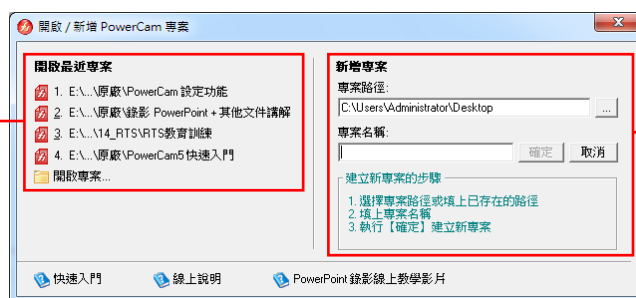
開啟 / 新增 PowerCam 專案

開啟最近專案

1. E:\...\原廠\PowerCam 設定功能
2. E:\...\原廠\錄影 PowerPoint + 其他文件講解
3. E:\...\14_RTS\RTS教育訓練
4. E:\...\原廠\PowerCam5 快速入門
開啟專案...

新增專案

專案路徑:
C:\Users\Administrator\Desktop
...
專案名稱:
確定
取消

建立新專案的步驟
1. 選擇專案路徑或填上已存在的路徑
2. 填上專案名稱
3. 執行【確定】建立新專案

快速入門
線上說明
PowerPoint 錄影線上教學影片